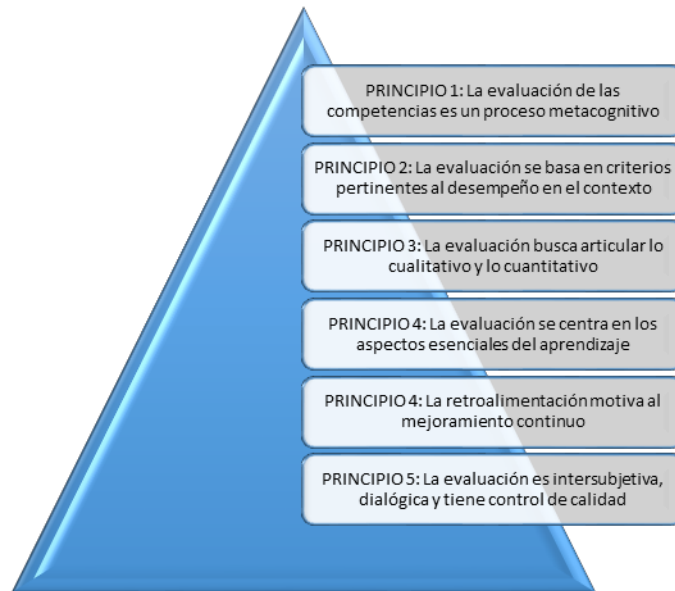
PRINCIPIO 1: La evaluación de las competencias es un proceso metacognitivo

PRINCIPIO 2: La evaluación se basa en criterios pertinentes al desempeño en el contexto

PRINCIPIO 3: La evaluación busca articular lo cualitativo y lo cuantitativo

PRINCIPIO 4: La evaluación se centra en los aspectos esenciales del aprendizaje

PRINCIPIO 4: La retroalimentación motiva al mejoramiento continuo

PRINCIPIO 5: La evaluación es intersubjetiva, dialógica y tiene control de calidad